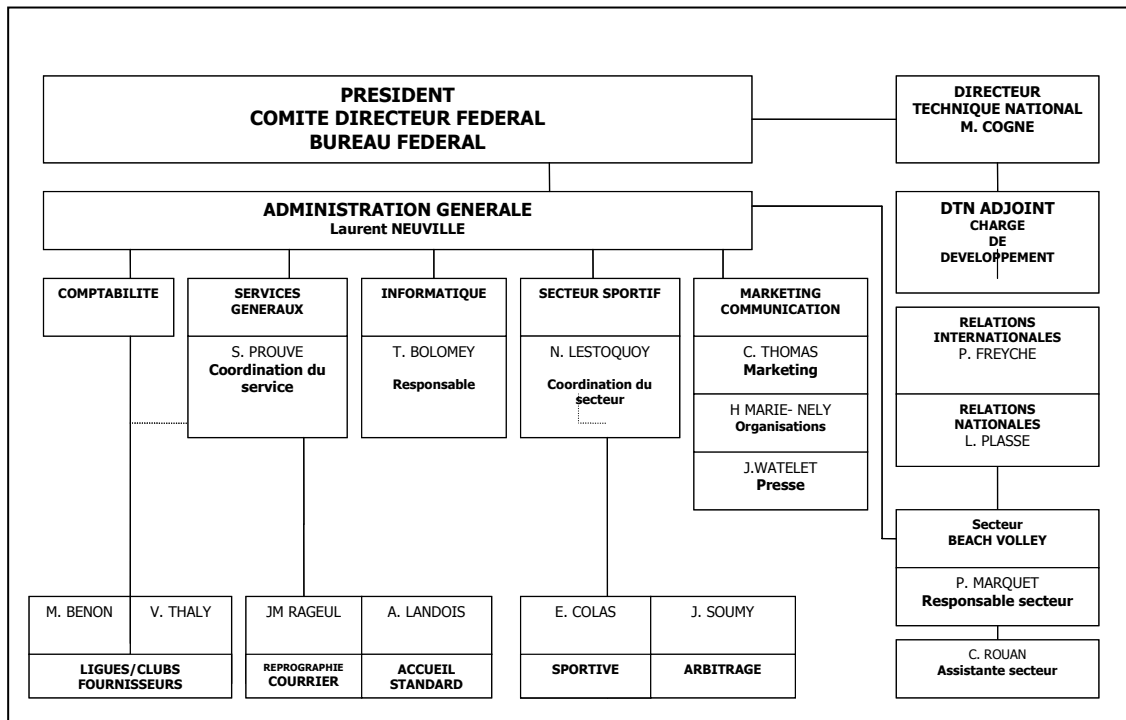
PRESIDENT
COMITE DIRECTEUR FEDERAL
BUREAU FEDERAL

DIRECTEUR TECHNIQUE NATIONAL
M. COGNE

ADMINISTRATION GENERALE
Laurent NEUVILLE

DTN ADJOINT
CHARGE DE DEVELOPPEMENT

COMPTABILITE

SERVICES GENERAUX

S. PROUVE
Coordination du service

INFORMATIQUE

T. BOLOMEY
Responsable

SECTEUR SPORTIF

N. LESTOQUOY
Coordination du secteur

MARKETING COMMUNICATION

C. THOMAS
Marketing

H MARIE- NELY
Organisations

J.WATELET
Presse

RELATIONS INTERNATIONALES
P. FREYCHE

RELATIONS NATIONALES
L. PLASSE

Secteur
BEACH VOLLEY

P. MARQUET
Responsable secteur

C. ROUAN
Assistante secteur

| M. BENON | V. THALY |
|---|---|
| LIGUES/CLUBS FOURNISSEURS | |

| JM RAGEUL | A. LANDOIS |
|---|---|
| REPROGRAPHIE COURRIER | ACCUEIL STANDARD |

| E. COLAS | J. SOUMY |
|---|---|
| SPORTIVE | ARBITRAGE |